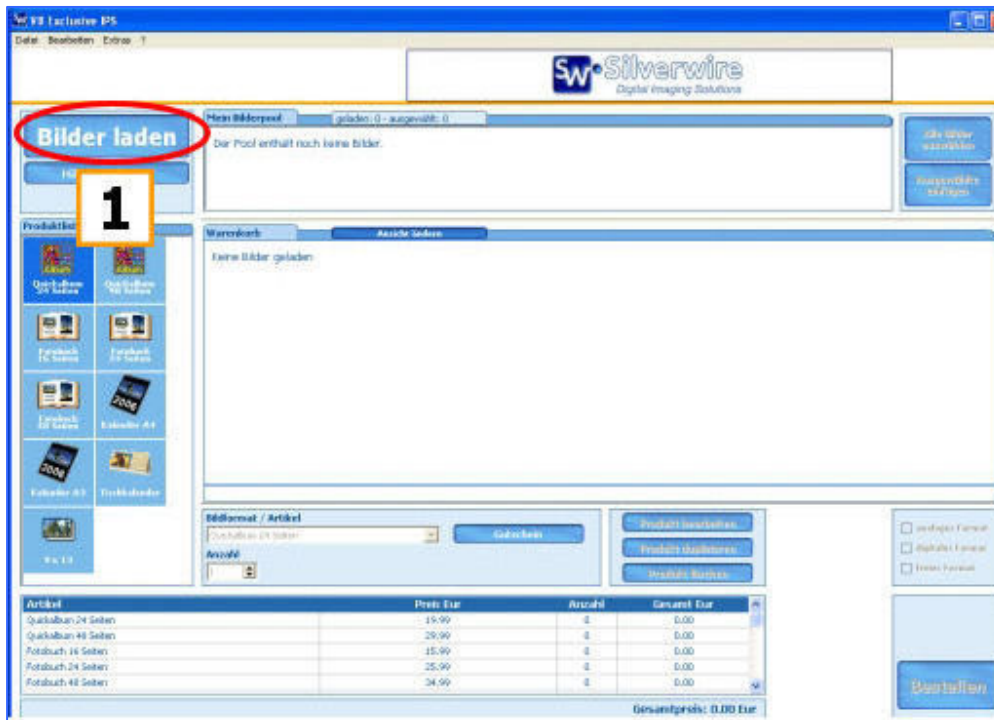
VB Exclusive IPS

Datei Bearbeiten Extras ?

SW Silverwire
Digital Imaging Solutions

Bilder laden

1

Mein Bilderpool geladen: 0 - ausgewählt: 0

Der Pool enthält noch keine Bilder.

Alle Bilder auswählen

Ausgewählte einfügen

Produktliste

Quickalbum 24 Seiten
Quickalbum 48 Seiten
Fotobuch 16 Seiten
Fotobuch 24 Seiten
Fotobuch 48 Seiten
Kalender A4
Kalender A3
Tischkalender
9 x 13

Warenkorb Ansicht ändern

Keine Bilder geladen

Bildformat / Artikel
Quickalbum 24 Seiten
Anzahl
1

Gutschein

Produkt bearbeiten
Produkt duplizieren
Produkt löschen

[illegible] Format
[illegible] Format
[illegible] Format

| Artikel | Preis Eur | Anzahl | Gesamt Eur |
|---|---|---|---|
| Quickalbum 24 Seiten | 19.99 | 0 | 0.00 |
| Quickalbum 48 Seiten | 29.99 | 0 | 0.00 |
| Fotobuch 16 Seiten | 15.99 | 0 | 0.00 |
| Fotobuch 24 Seiten | 25.99 | 0 | 0.00 |
| Fotobuch 48 Seiten | 34.99 | 0 | 0.00 |

Gesamtpreis: 0.00 Eur

Bestellen